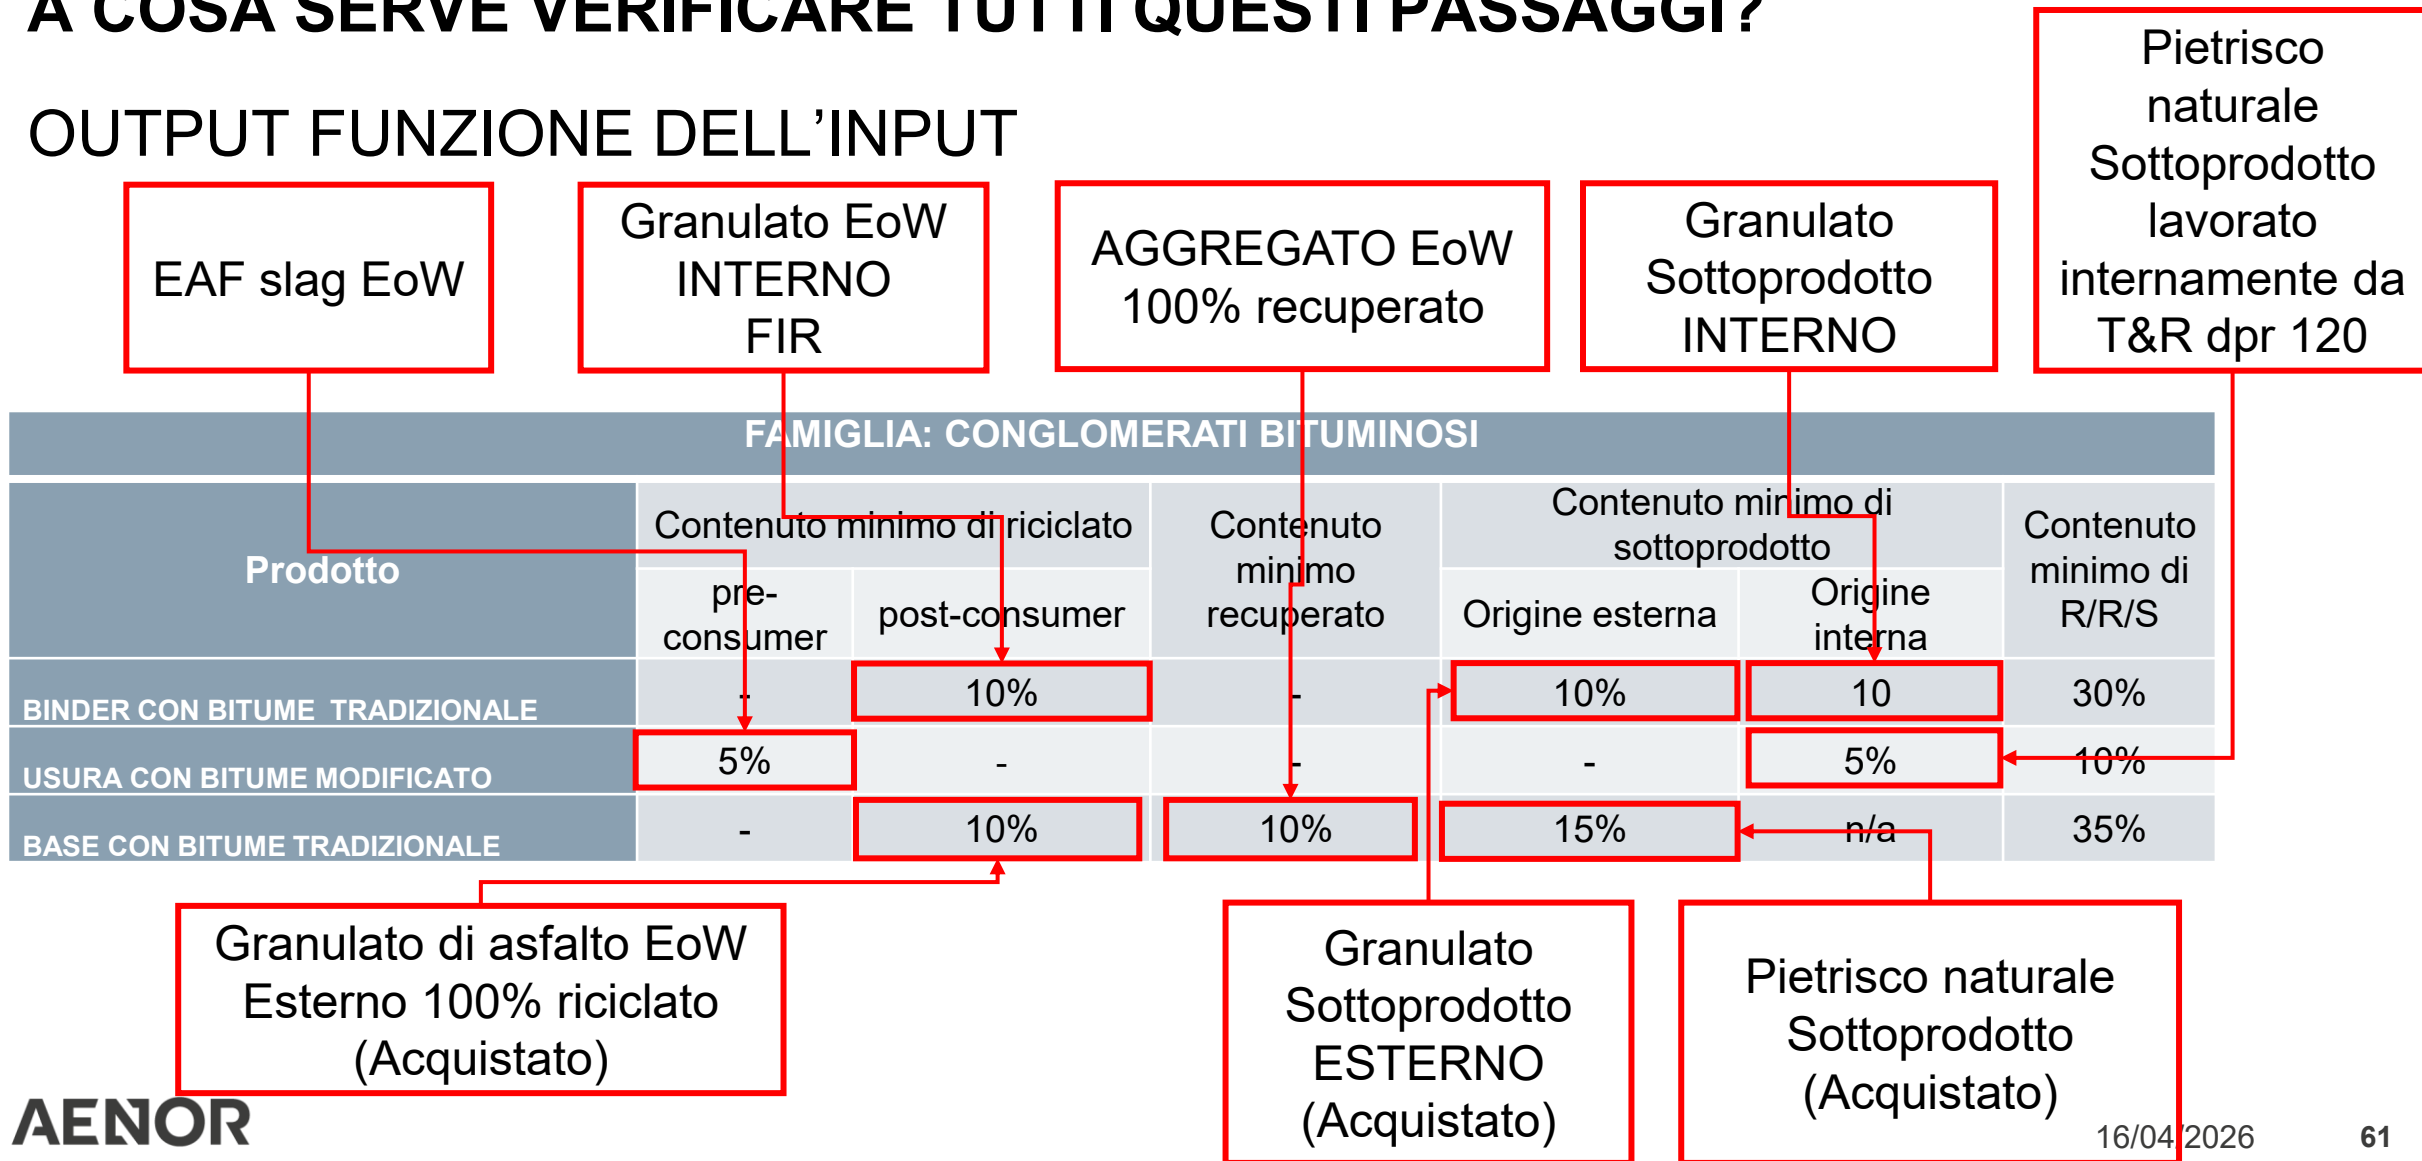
A COSA SERVE VERIFICARE TUTTI QUESTI PASSAGGI?

OUTPUT FUNZIONE DELL'INPUT

EAF slag EoW

Granulato EoW INTERNO FIR

AGGREGATO EoW 100% recuperato

Granulato Sottoprodotto INTERNO

Pietrisco naturale Sottoprodotto lavorato internamente da T&R dpr 120

FAMIGLIA: CONGLOMERATI BITUMINOSI

| Prodotto | Contenuto minimo di riciclato pre-consumer | Contenuto minimo di riciclato post-consumer | Contenuto minimo recuperato | Contenuto minimo di sottoprodotto Origine esterna | Contenuto minimo di sottoprodotto Origine interna | Contenuto minimo di R/R/S |
|---|---|---|---|---|---|---|
| BINDER CON BITUME TRADIZIONALE | - | 10% | - | 10% | 10 | 30% |
| USURA CON BITUME MODIFICATO | 5% | - | - | - | 5% | 10% |
| BASE CON BITUME TRADIZIONALE | - | 10% | 10% | 15% | n/a | 35% |

Granulato di asfalto EoW Esterno 100% riciclato (Acquistato)

Granulato Sottoprodotto ESTERNO (Acquistato)

Pietrisco naturale Sottoprodotto (Acquistato)

AENOR

16/04/2026

61